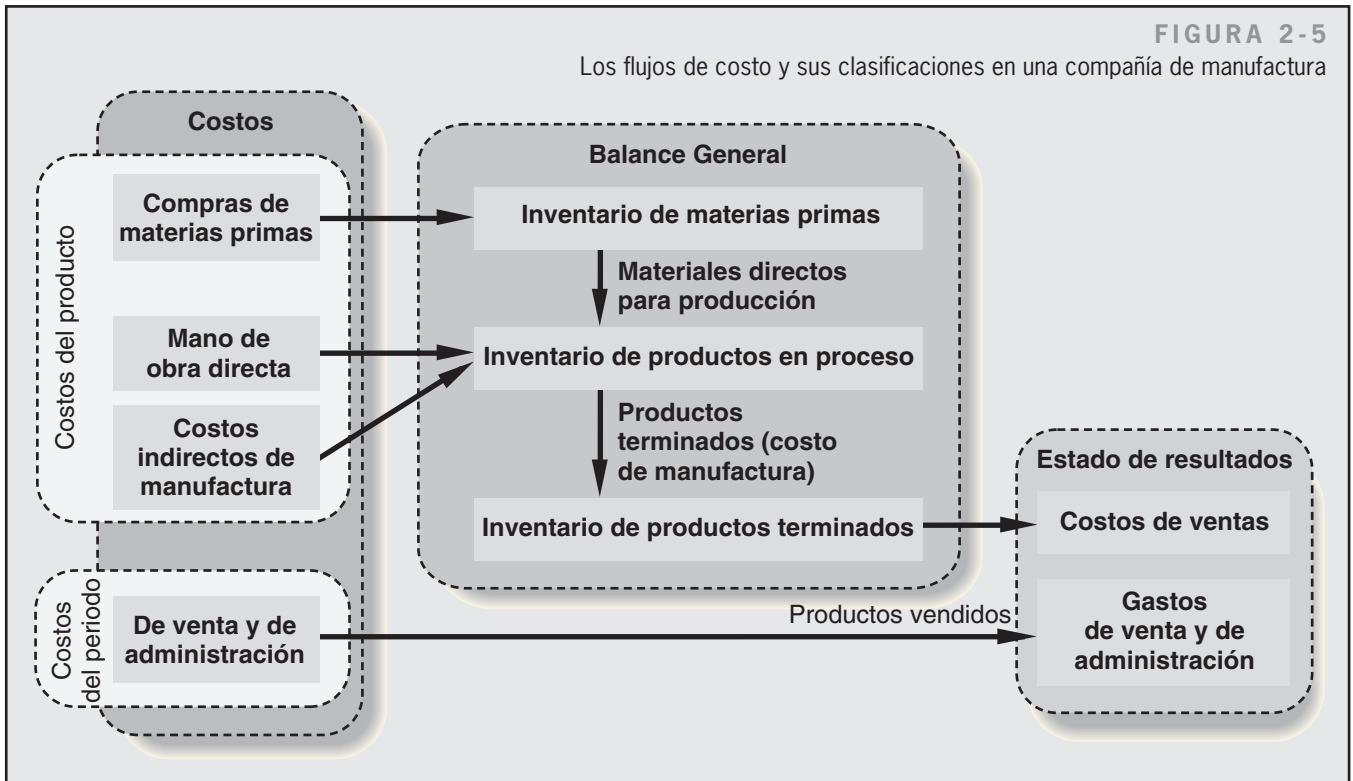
FIGURA 2-5
Los flujos de costo y sus clasificaciones en una compañía de manufactura

Costos

Costos del producto

Compras de materias primas

Mano de obra directa

Costos indirectos de manufactura

Costos del periodo

De venta y de administración

Balance General

Inventario de materias primas

Materiales directos para producción

Inventario de productos en proceso

Productos terminados (costo de manufactura)

Inventario de productos terminados

Productos vendidos

Estado de resultados

Costos de ventas

Gastos de venta y de administración